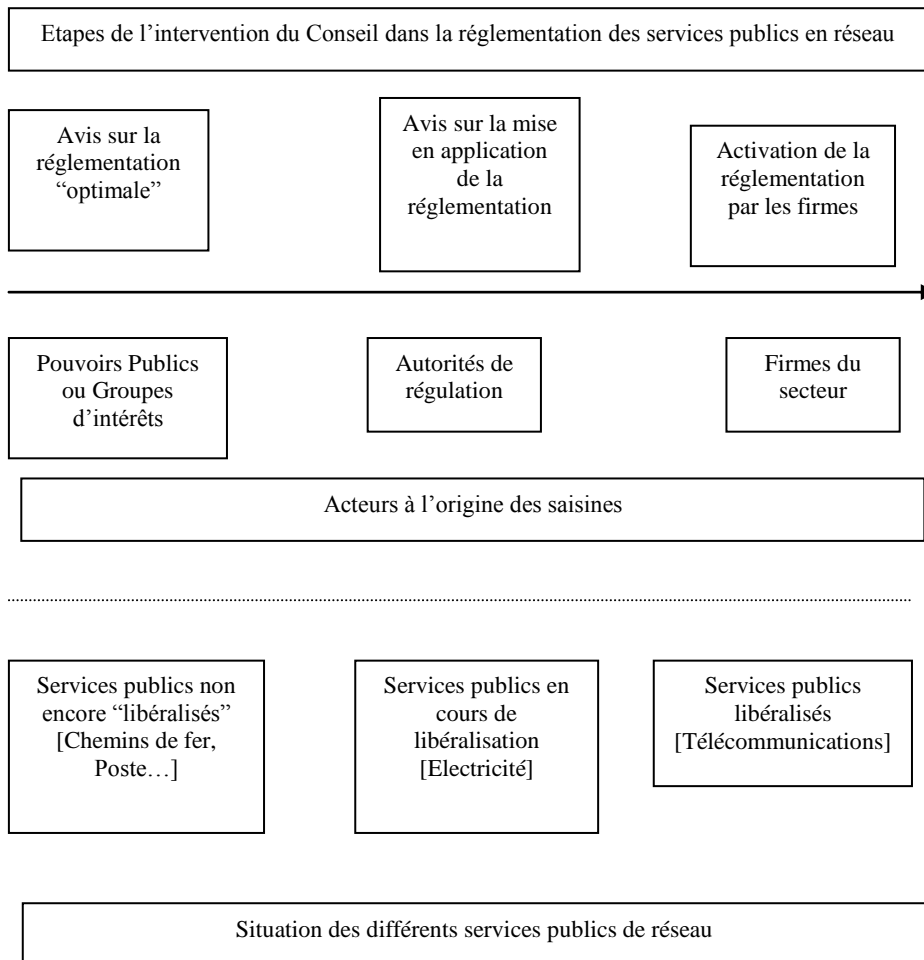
Etapes de l’intervention du Conseil dans la réglementation des services publics en réseau

Avis sur la réglementation “optimale”

Avis sur la mise en application de la réglementation

Activation de la réglementation par les firmes

Pouvoirs Publics ou Groupes d’intérêts

Autorités de régulation

Firmes du secteur

Acteurs à l’origine des saisines

Services publics non encore “libéralisés” [Chemins de fer, Poste…]

Services publics en cours de libéralisation [Electricité]

Services publics libéralisés [Télécommunications]

Situation des différents services publics de réseau